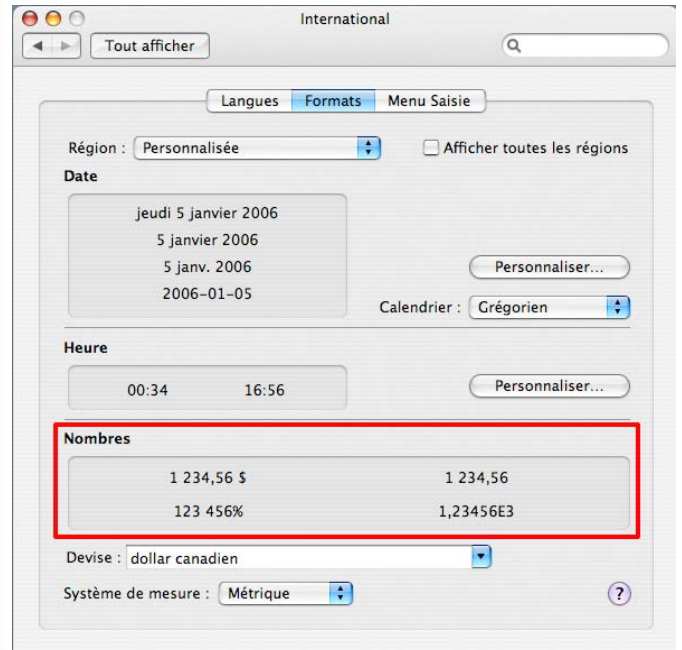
International

Tout afficher

Langues Formats Menu Saisie

Région : Personnalisée

Afficher toutes les régions

Date

jeudi 5 janvier 2006
5 janvier 2006
5 janv. 2006
2006-01-05

Personnaliser...

Calendrier : Grégorien

Heure

00:34 16:56

Personnaliser...

Nombres

1 234,56 $ 1 234,56
123 456% 1,23456E3

Devise : dollar canadien

Système de mesure : Métrique

?